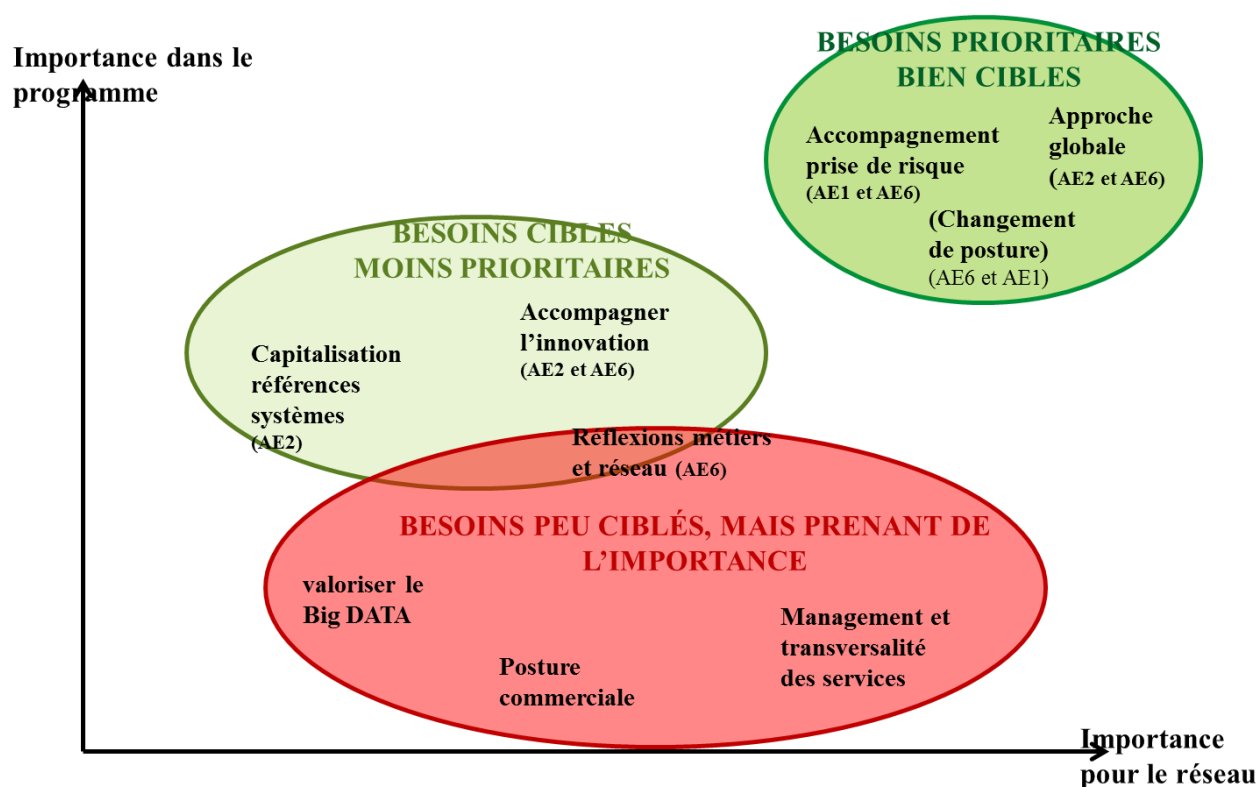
Importance dans le programme

BESOINS PRIORITAIRES BIEN CIBLES

Accompagnement prise de risque (AE1 et AE6)

Approche globale (AE2 et AE6)

(Changement de posture) (AE6 et AE1)

BESOINS CIBLES MOINS PRIORITAIRES

Accompagner l'innovation (AE2 et AE6)

Capitalisation références systèmes (AE2)

Réflexions métiers et réseau (AE6)

BESOINS PEU CIBLÉS, MAIS PRENANT DE L'IMPORTANCE

valoriser le Big DATA

Management et transversalité des services

Posture commerciale

Importance pour le réseau